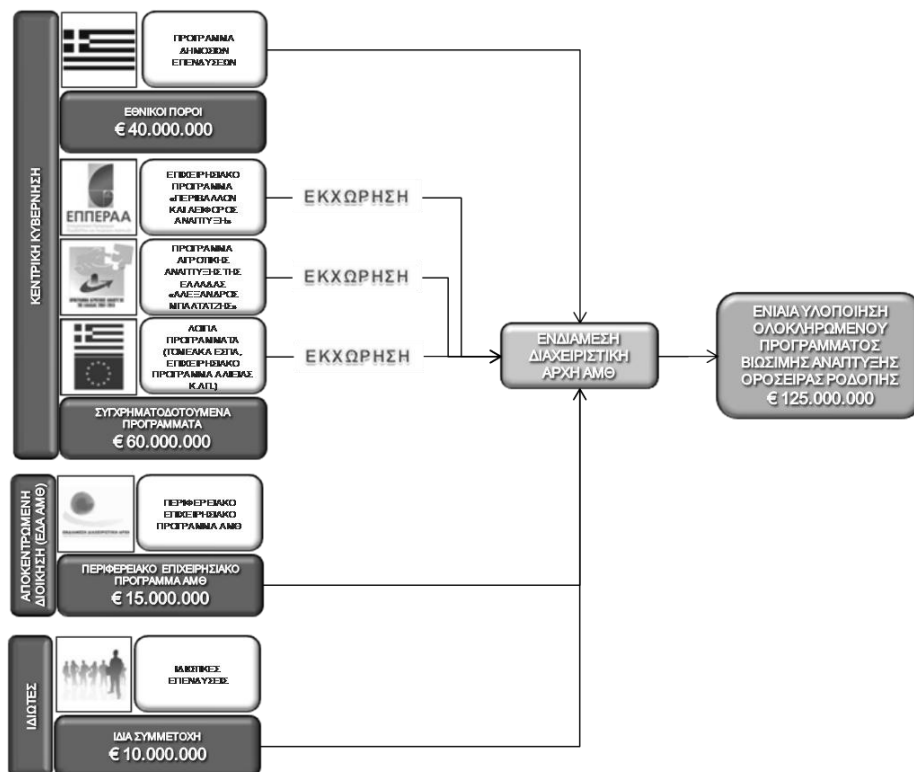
ΚΕΝΤΡΙΚΗ ΚΥΒΕΡΝΗΣΗ

ΠΡΟΓΡΑΜΜΑ ΔΗΜΟΣΙΩΝ ΕΠΕΝΔΥΣΕΩΝ

ΕΘΝΙΚΟΙ ΠΟΡΟΙ
€ 40.000.000

ΕΠΠΕΡΑΑ

ΕΠΙΧΕΙΡΗΣΙΑΚΟ ΠΡΟΓΡΑΜΜΑ «ΠΕΡΙΒΑΛΛΟΝ ΚΑΙ ΑΕΙΦΟΡΟΣ ΑΝΑΠΤΥΞΗ»

ΕΚΧΩΡΗΣΗ

ΠΡΟΓΡΑΜΜΑ ΑΓΡΟΤΙΚΗΣ ΑΝΑΠΤΥΞΗΣ ΤΗΣ ΕΛΛΑΔΑΣ «ΑΛΕΞΑΝΔΡΟΣ ΜΠΑΛΤΑΤΖΗΣ»

ΕΚΧΩΡΗΣΗ

ΛΟΙΠΑ ΠΡΟΓΡΑΜΜΑΤΑ (ΤΟΜΕΑΚΑ ΕΣΠΑ, ΕΠΙΧΕΙΡΗΣΙΑΚΟ ΠΡΟΓΡΑΜΜΑ ΑΛΙΕΙΑΣ, Κ.Α.Π.)

ΕΚΧΩΡΗΣΗ

ΣΥΓΧΡΗΜΑΤΟΔΟΤΟΥΜΕΝΑ ΠΡΟΓΡΑΜΜΑΤΑ
€ 60.000.000

ΕΝΔΙΑΜΕΣΗ ΔΙΑΧΕΙΡΙΣΤΙΚΗ ΑΡΧΗ ΑΜΘ

ΕΝΙΑΙΑ ΥΛΟΠΟΙΗΣΗ ΟΛΟΚΛΗΡΩΜΕΝΟΥ ΠΡΟΓΡΑΜΜΑΤΟΣ ΒΙΩΣΙΜΗΣ ΑΝΑΠΤΥΞΗΣ ΟΡΟΣΕΙΡΑΣ ΡΟΔΟΠΗΣ
€ 125.000.000

ΑΠΟΚΕΝΤΡΩΜΕΝΗ ΔΙΟΙΚΗΣΗ (ΕΔΑ ΑΜΘ)

ΠΕΡΙΦΕΡΕΙΑΚΟ ΕΠΙΧΕΙΡΗΣΙΑΚΟ ΠΡΟΓΡΑΜΜΑ ΑΜΘ

ΠΕΡΙΦΕΡΕΙΑΚΟ ΕΠΙΧΕΙΡΗΣΙΑΚΟ ΠΡΟΓΡΑΜΜΑ ΑΜΘ
€ 15.000.000

ΙΔΙΩΤΕΣ

ΙΔΙΩΤΙΚΕΣ ΕΠΕΝΔΥΣΕΙΣ

ΙΔΙΑ ΣΥΜΜΕΤΟΧΗ
€ 10.000.000